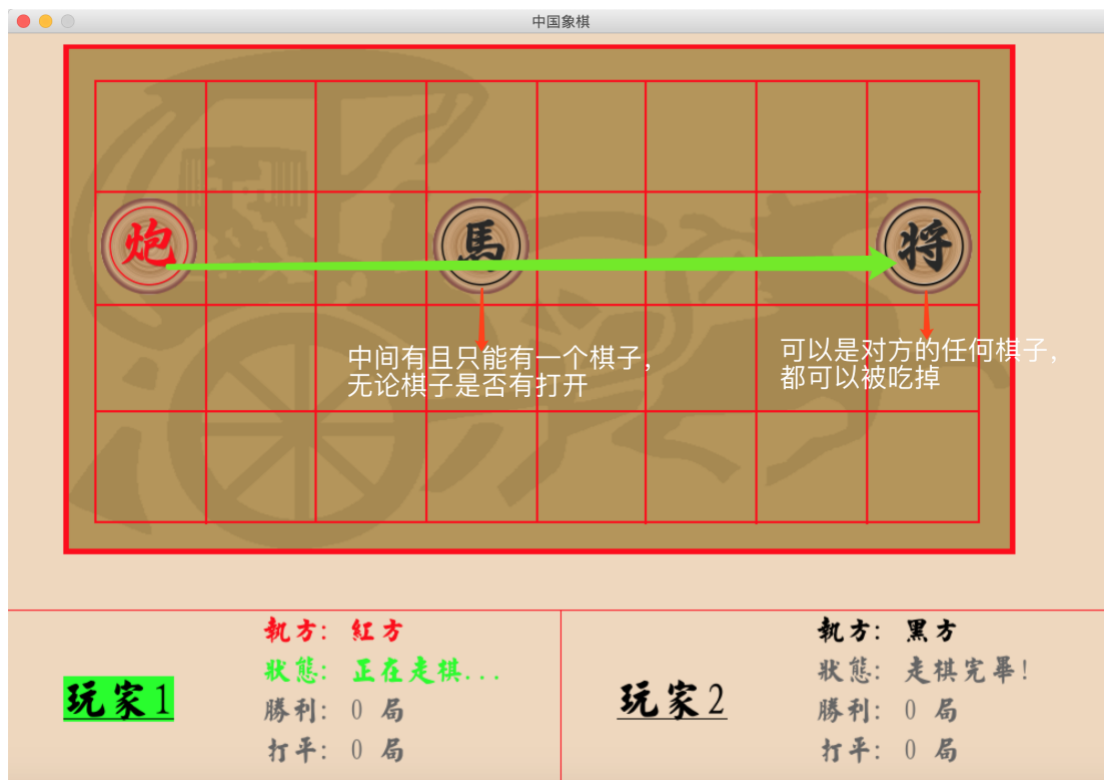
中国象棋

炮
馬
将

中间有且只能有一个棋子，无论棋子是否有打开

可以是对方的任何棋子，都可以被吃掉

玩家1

執方： 紅方
狀態： 正在走棋...
勝利： 0 局
打平： 0 局

玩家2

執方： 黑方
狀態： 走棋完畢!
勝利： 0 局
打平： 0 局